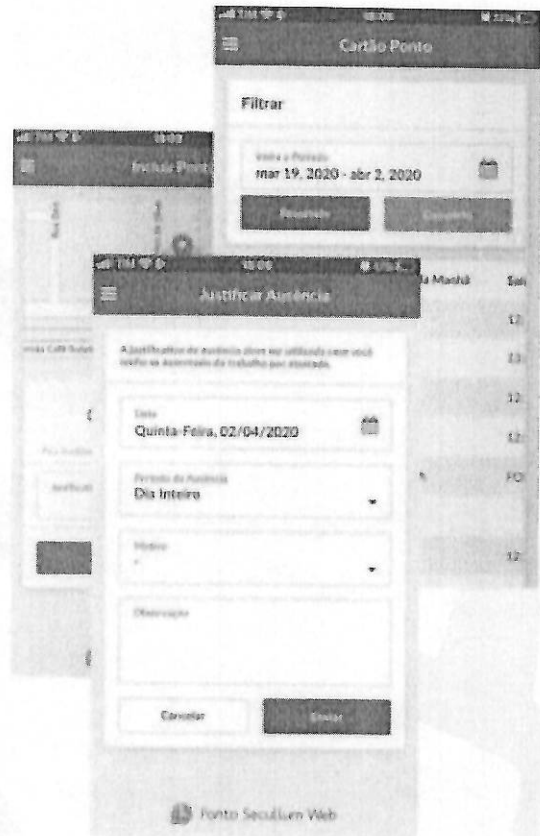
Cartão Ponto

Filtrar

Início e Período
mar 19, 2020 - abr 2, 2020

Pesquisar

Exportar

Incluir Ponto

Justificar Ausência

A justificativa de ausência deve ser utilizada caso você tenha se ausentado do trabalho por atestado.

Data
Quinta-Feira, 02/04/2020

Período da Ausência
Dia Inteiro

Motivo
-

Observação

Cancelar

Enviar

Ponto Secullum Web

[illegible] Manhã

Sa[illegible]

12

13

12

12

FO

12